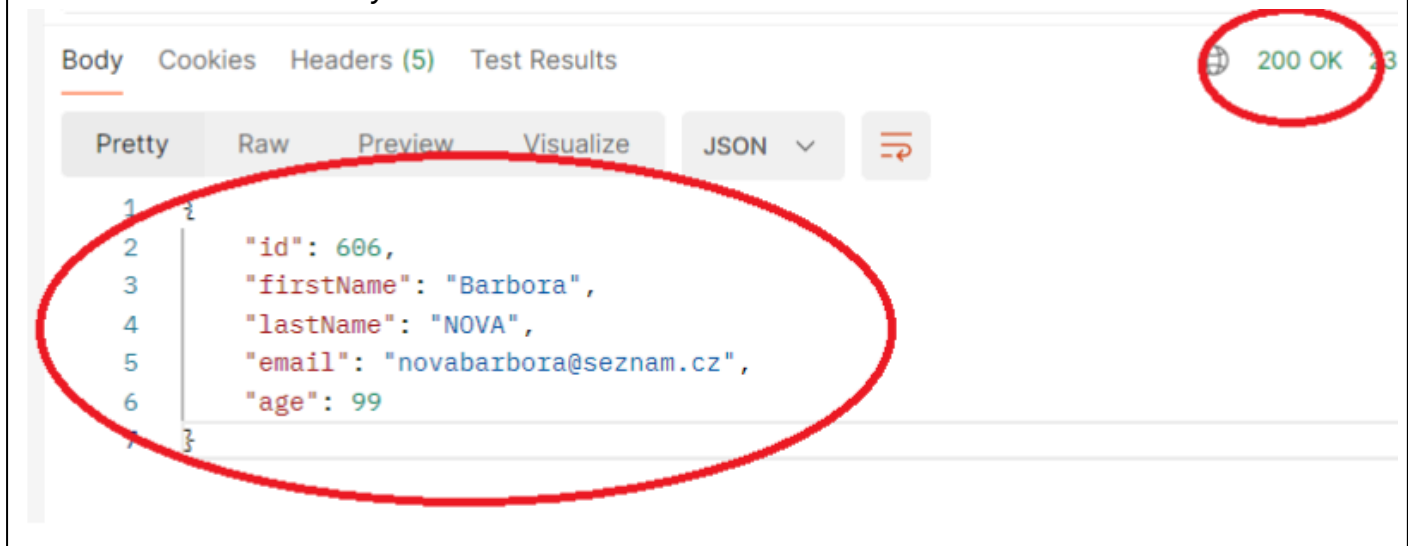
Body Cookies Headers (5) Test Results

200 OK 23

Pretty Raw Preview Visualize JSON

1 {
2 "id": 606,
3 "firstName": "Barbora",
4 "lastName": "NOVA",
5 "email": "novabarbora@seznam.cz",
6 "age": 99
7 }